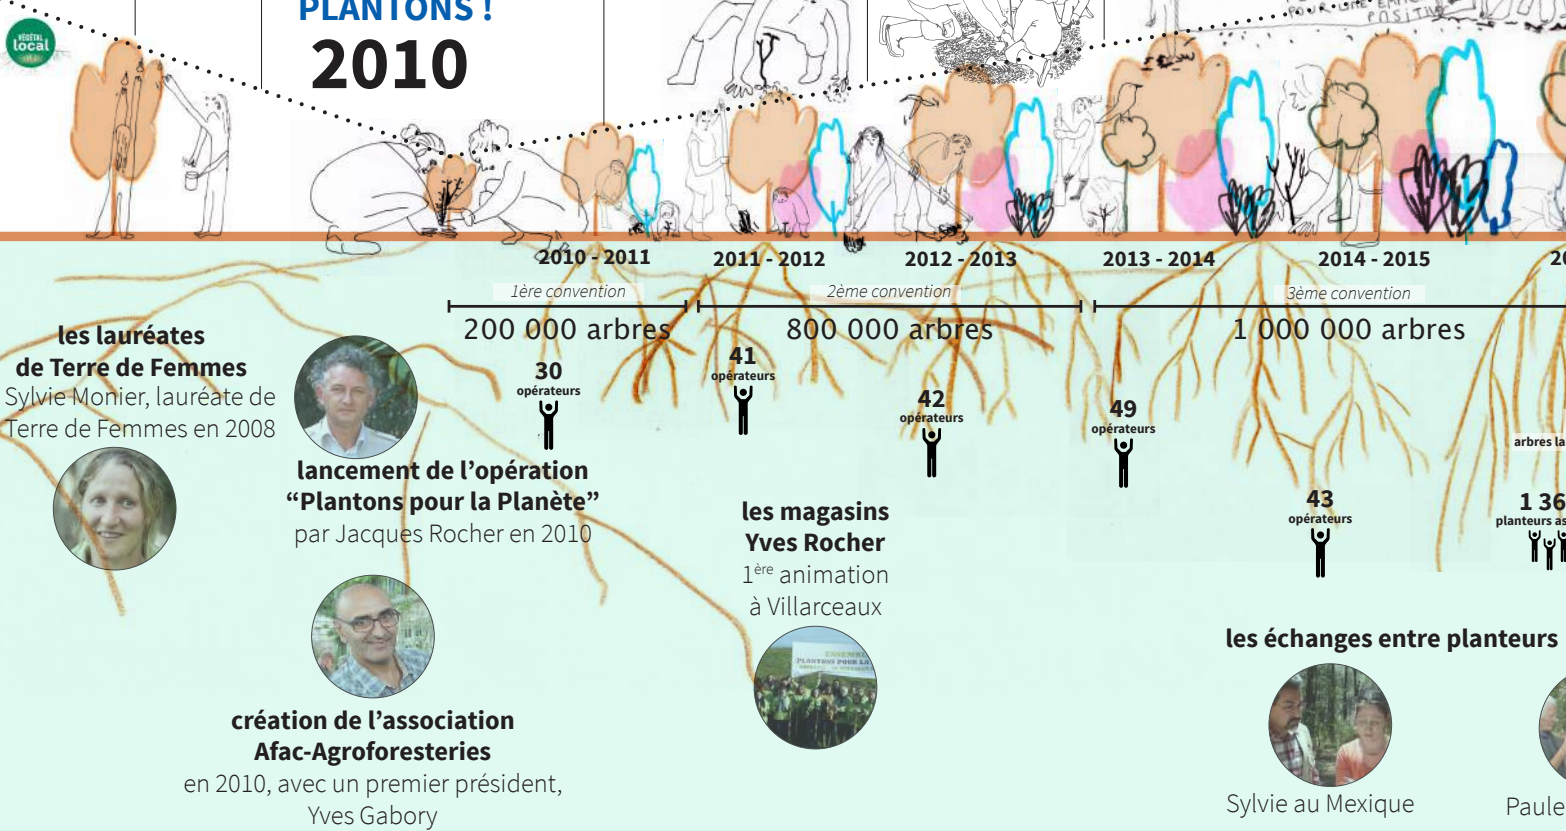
VÉGÉTAL local

PLANTONS !
2010

2010 - 2011
2011 - 2012
2012 - 2013
2013 - 2014
2014 - 2015
2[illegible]

1ère convention
200 000 arbres
2ème convention
800 000 arbres
3ème convention
1 000 000 arbres

30 opérateurs
41 opérateurs
42 opérateurs
49 opérateurs
43 opérateurs

arbres la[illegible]
1 36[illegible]
planteurs as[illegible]

les lauréates de Terre de Femmes
Sylvie Monier, lauréate de Terre de Femmes en 2008

lancement de l'opération "Plantons pour la Planète"
par Jacques Rocher en 2010

création de l'association Afac-Agroforesteries
en 2010, avec un premier président, Yves Gabory

les magasins Yves Rocher
1$^{ère}$ animation à Villarceaux

les échanges entre planteurs
Sylvie au Mexique
Paule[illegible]